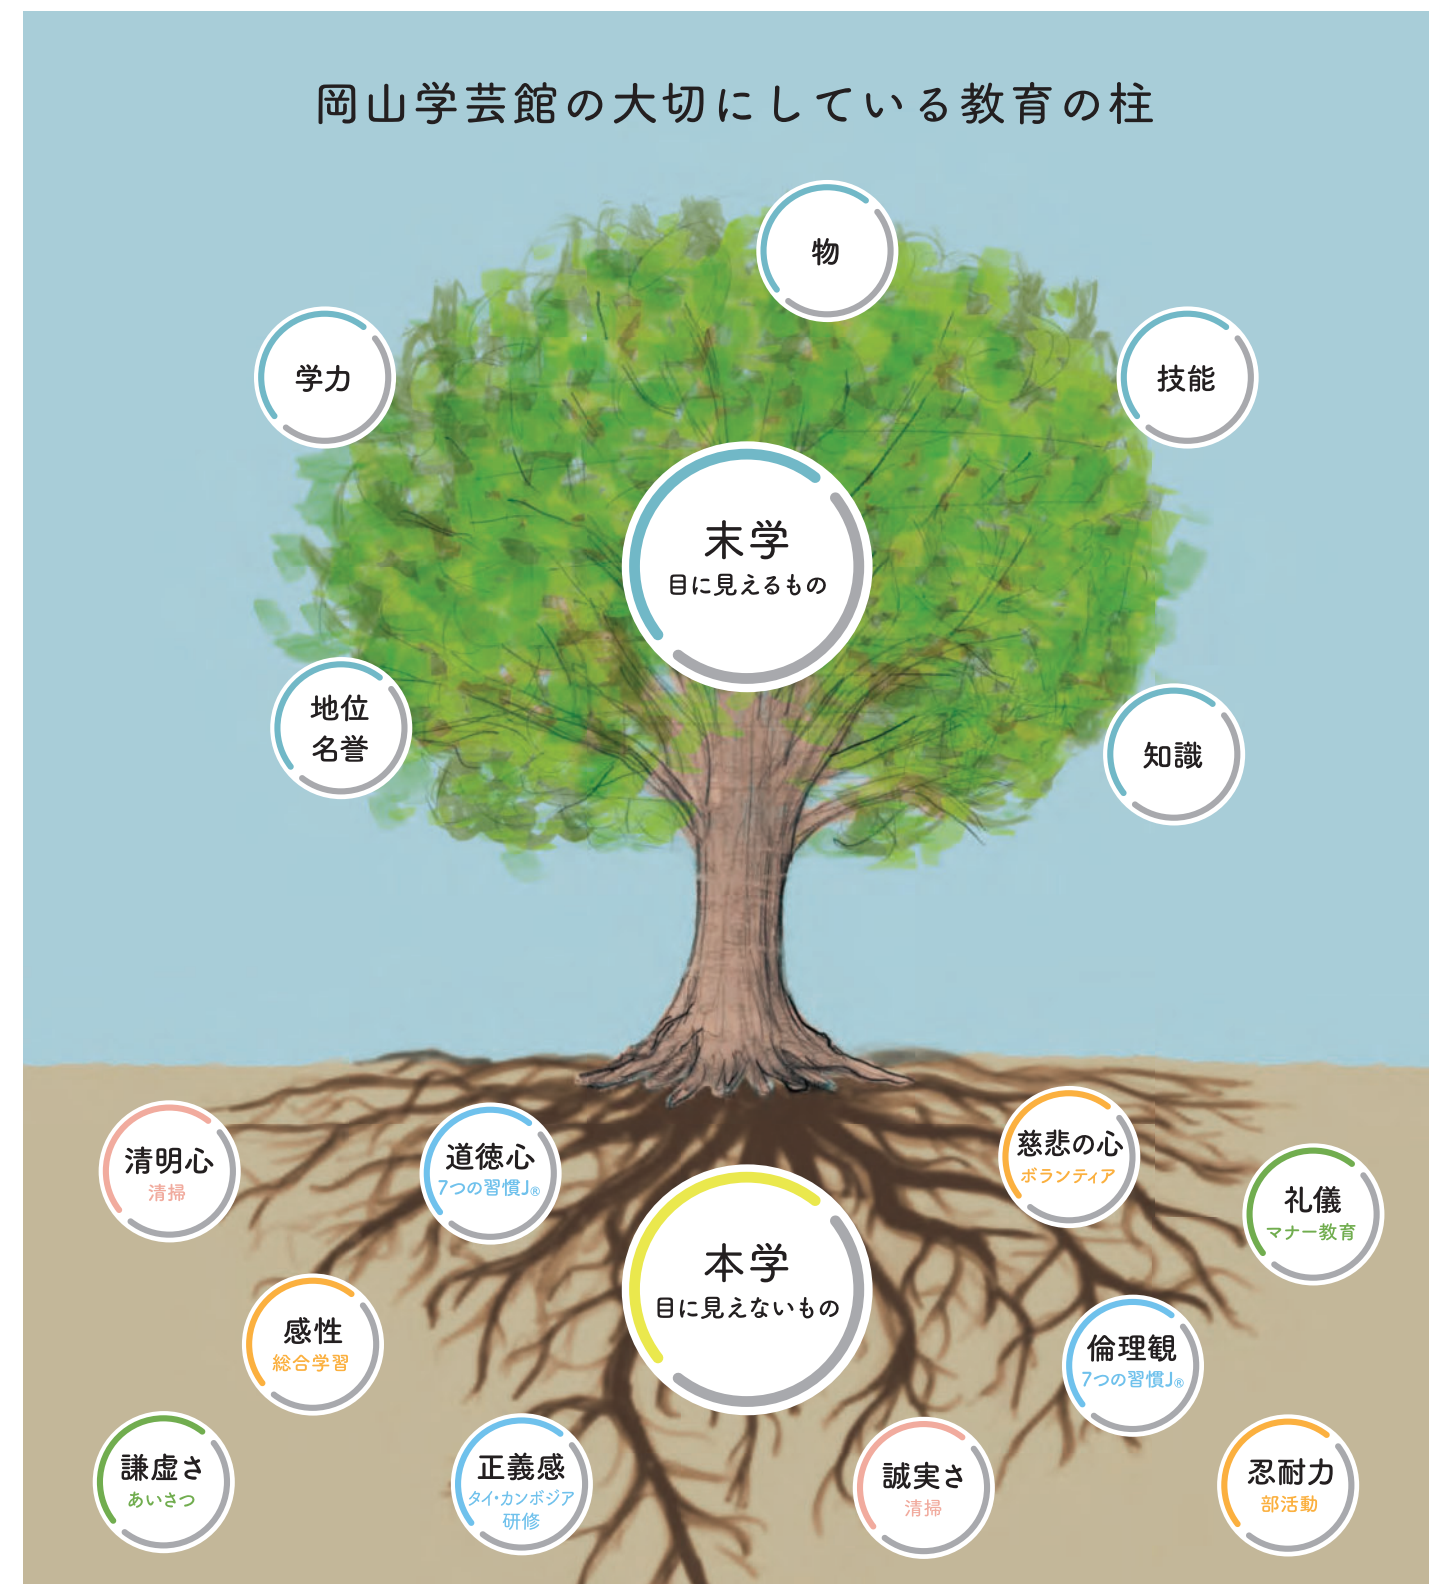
岡山学芸館の大切にしている教育の柱

物

学力

技能

末学
目に見えるもの

地位
名誉

知識

清明心
清掃

道徳心
7つの習慣J®

慈悲の心
ボランティア

礼儀
マナー教育

本学
目に見えないもの

感性
総合学習

倫理観
7つの習慣J®

謙虚さ
あいさつ

正義感
タイ・カンボジア研修

誠実さ
清掃

忍耐力
部活動